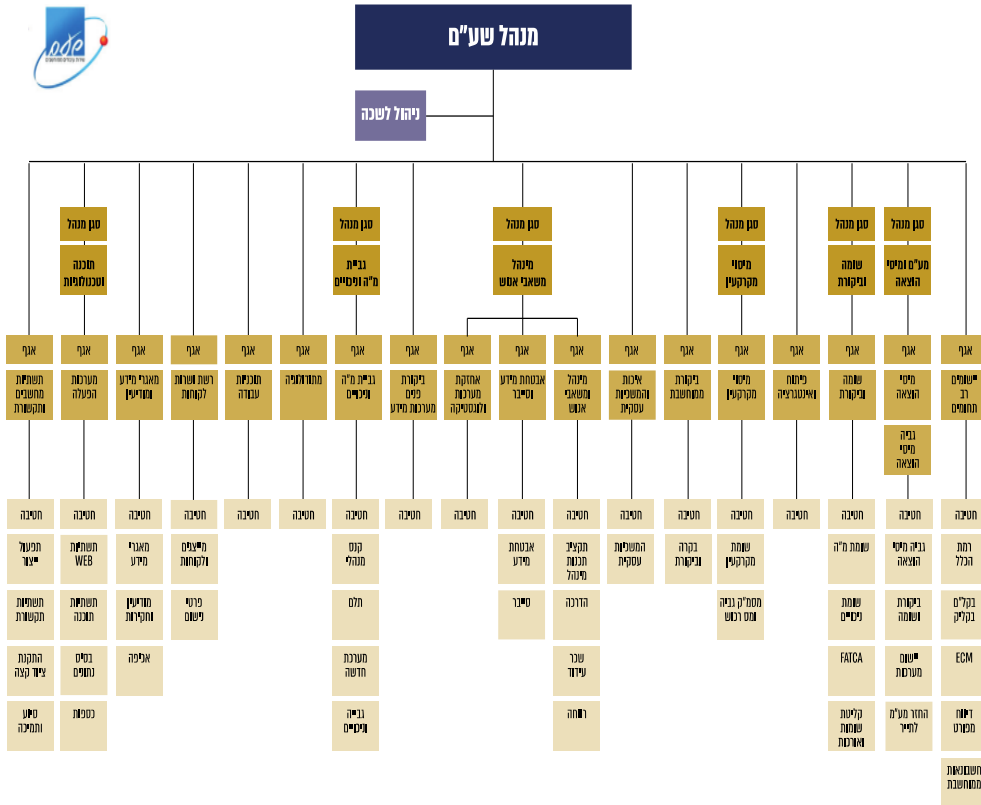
מנהל שע"ם

ניהול לשכה

סגן מנהל
מע"מ ומיסי הצאה

סגן מנהל
שומה וביקורת

סגן מנהל
מיסוי מקרקעין

סגן מנהל
מינהל משאבי אנוש

סגן מנהל
גביית מ"ה ופיסיים

סגן מנהל
תוכנה וטכנולוגיות

אגף
מיסוי רב תחומים

אגף
מיסי הצאה

גביה מיסי הצאה

אגף
שומה וביקורת

אגף
פיתוח ואינטגרציה

אגף
מיסוי מקרקעין

אגף
ביקורת ממוחשבת

אגף
איכות והמשכיות עסקית

אגף
מינהל ומשאבי אנוש

אגף
אבטחת מידע וסייבר

אגף
אחזקת מערכות ולוגיסטיקה

אגף
ביקורת פנים מערכות מידע

אגף
גביית מ"ה וניכויים

אגף
מתודולוגיה

אגף
תוכניות עבודה

אגף
רשת שירות לקוחות

אגף
מאגרי מידע ומודיעין

אגף
מערכות הפעלה

אגף
תשתיות מחשבים ותקשורת

חטיבה
רמת הכלל
בקל"ם בקליק
ECM
דיווח מפורט
חשבונאות ממוחשבת

חטיבה
גביה מיסי הצאה
ביקורת ושומה
שיווק מערכות
החזר מע"מ לתייר

חטיבה
שומת מ"ה
שומת ניכויים
FATCA
קליטת שומות וארכות

חטיבה

חטיבה
שומת מקרקעין
מסמ"ק גביה ומס רכוש

חטיבה
בקרה וביקורת

חטיבה
המשכיות עסקית

חטיבה
תקציב תכנות מינהל
הדרכה
שכר עידוד
רווחה

חטיבה
אבטחת מידע
סייבר

חטיבה

חטיבה

חטיבה
קוס מנהלי
תלם
מערכת חדשה
גביה ניכויים

חטיבה

חטיבה

חטיבה
מייצגים ולקוחות
פרטי פישום

חטיבה
מאגרי מידע
מודיעין וחקירות
אליפה

חטיבה
תשתיות WEB
תשתיות תוכנה
בסיס נתונים
כספות

חטיבה
תפעול ייצור
תשתיות תקשורת
התקנת ציוד קצה
סיוע ותמיכה